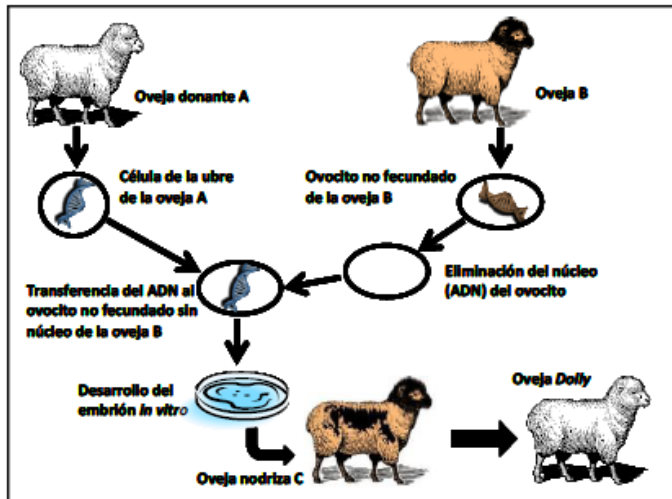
Oveja donante A

Oveja B

Célula de la ubre de la oveja A

Ovocito no fecundado de la oveja B

Transferencia del ADN al ovocito no fecundado sin núcleo de la oveja B

Eliminación del núcleo (ADN) del ovocito

Desarrollo del embrión *in vitro*

Oveja *Dolly*

Oveja nodriza C